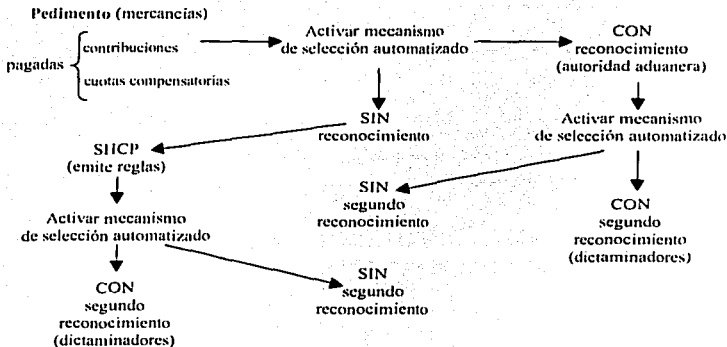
Pedimento (mercancías)

pagadas
contribuciones
cuotas compensatorias

Activar mecanismo de selección automatizado

CON reconocimiento (autoridad aduanera)

SIN reconocimiento

Activar mecanismo de selección automatizado

SHCP (emite reglas)

SIN segundo reconocimiento

CON segundo reconocimiento (dictaminadores)

Activar mecanismo de selección automatizado

CON segundo reconocimiento (dictaminadores)

SIN segundo reconocimiento